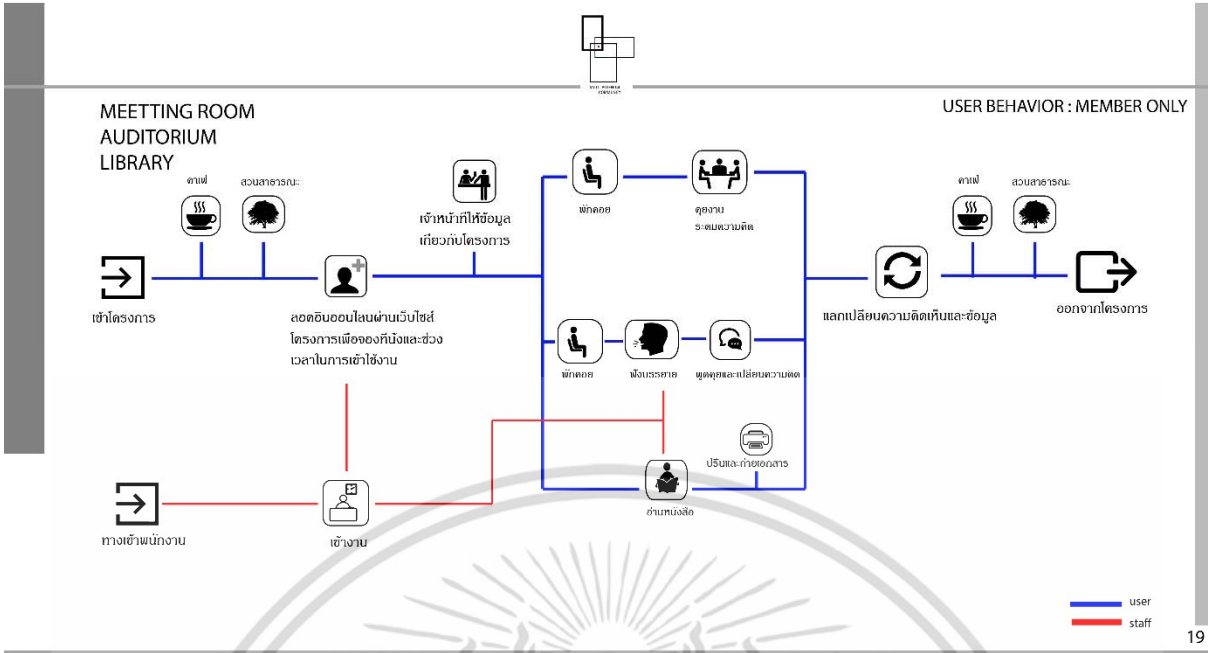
MEETTING ROOM
AUDITORIUM
LIBRARY

USER BEHAVIOR : MEMBER ONLY

คาเฟ่

สวนสาธารณะ

เข้าโครงการ

ลงทะเบียนออนไลน์ผ่านเว็บไซต์โครงการเพื่อจองที่นั่งและช่วงเวลาในการเข้าใช้งาน

เจ้าหน้าที่ให้ข้อมูลเกี่ยวกับโครงการ

พักคอย

ดูงาน ระดมความคิด

พักคอย

ฟังบรรยาย

พูดคุยและแลกเปลี่ยนความคิด

ปริ้นและถ่ายเอกสาร

อ่านหนังสือ

แลกเปลี่ยนความคิดเห็นและข้อมูล

คาเฟ่

สวนสาธารณะ

ออกจากโครงการ

ทางเข้าพนักงาน

เข้างาน

user
staff

19